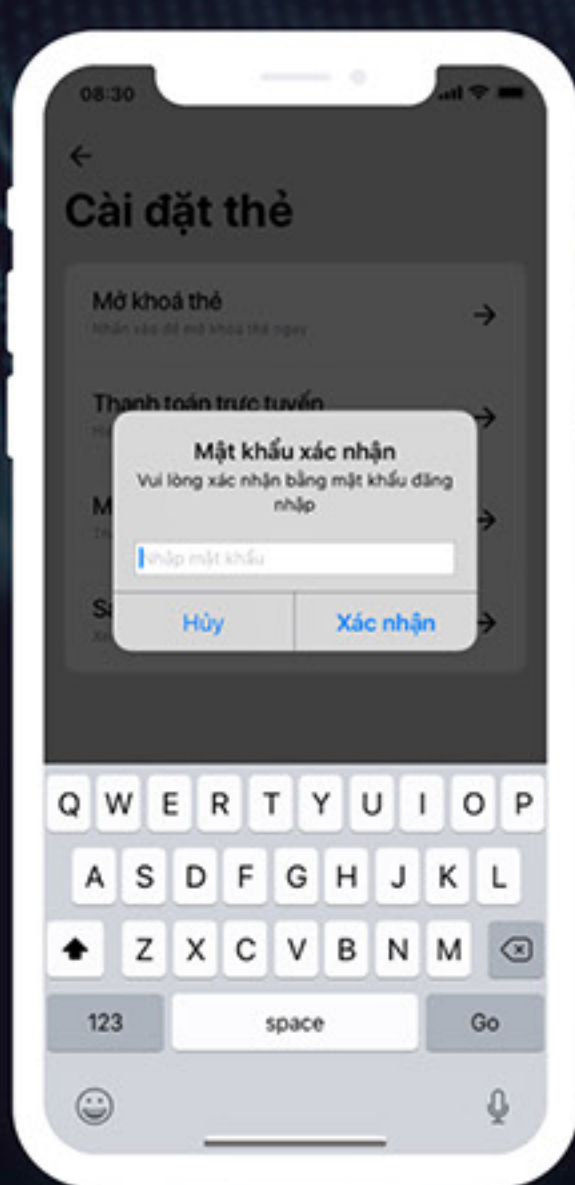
08:30

Cài đặt thẻ

Mở khoá thẻ
Nhấn vào để mở khoá thẻ ngay

Thanh toán trực tuyến
H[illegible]

M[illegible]
Th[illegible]

Sa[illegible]
Xe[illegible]

Mật khẩu xác nhận
Vui lòng xác nhận bằng mật khẩu đăng nhập

Nhập mật khẩu

Hủy
Xác nhận

Q W E R T Y U I O P
A S D F G H J K L
Z X C V B N M
123
space
Go